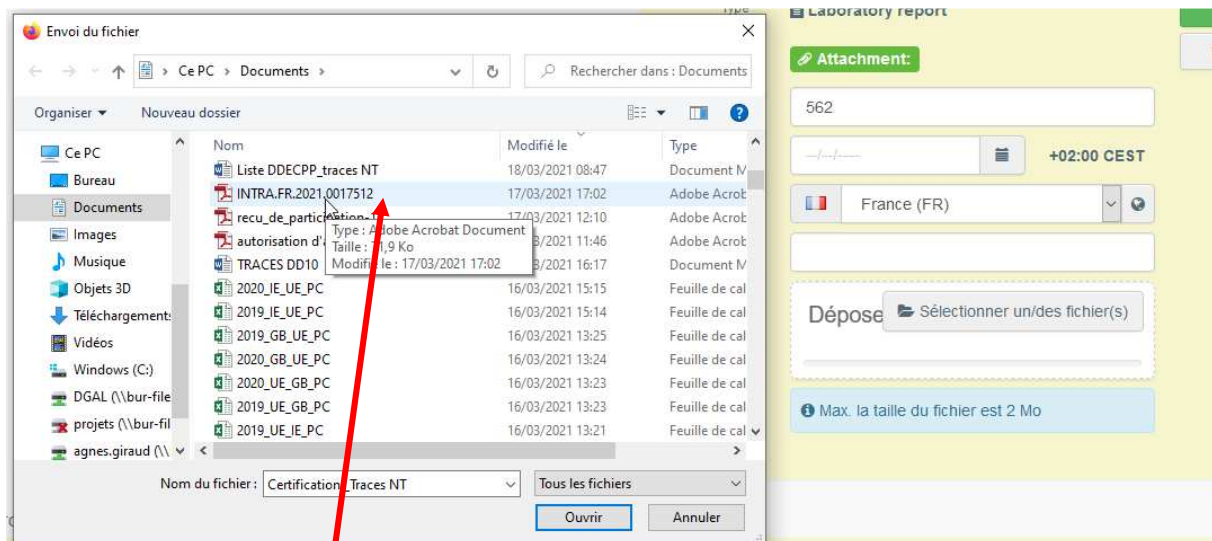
Envoi du fichier

Ce PC > Documents >

Rechercher dans : Documents

Organiser ▾ Nouveau dossier

| Nom | Modifié le | Type |
|---|---|---|
| Liste DDECPP_traces NT | 18/03/2021 08:47 | Document M |
| INTRA.FR.2021.0017512 | 17/03/2021 17:02 | Adobe Acrob |
| recu_de_participation-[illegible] | 17/03/2021 12:10 | Adobe Acrob |
| autorisation d'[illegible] | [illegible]3/2021 11:46 | Adobe Acrob |
| TRACES DD10 | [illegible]3/2021 16:17 | Document M |
| 2020_IE_UE_PC | 16/03/2021 15:15 | Feuille de cal |
| 2019_IE_UE_PC | 16/03/2021 15:14 | Feuille de cal |
| 2019_GB_UE_PC | 16/03/2021 13:25 | Feuille de cal |
| 2020_GB_UE_PC | 16/03/2021 13:24 | Feuille de cal |
| 2020_UE_GB_PC | 16/03/2021 13:23 | Feuille de cal |
| 2019_UE_GB_PC | 16/03/2021 13:23 | Feuille de cal |
| 2019_UE_IE_PC | 16/03/2021 13:21 | Feuille de cal |

Type : Adobe Acrobat Document
Taille : 71,9 Ko
Modifié le : 17/03/2021 17:02

Ce PC
Bureau
Documents
Images
Musique
Objets 3D
Téléchargements
Vidéos
Windows (C:)
DGAL (\\bur-file
projets (\\bur-fil
agnes.giraud (\\

Nom du fichier : Certification Traces NT
Tous les fichiers
Ouvrir
Annuler

Type
Laboratory report
Attachment:
562
--/--/----
+02:00 CEST
France (FR)
Dépose
Sélectionner un/des fichier(s)
Max. la taille du fichier est 2 Mo